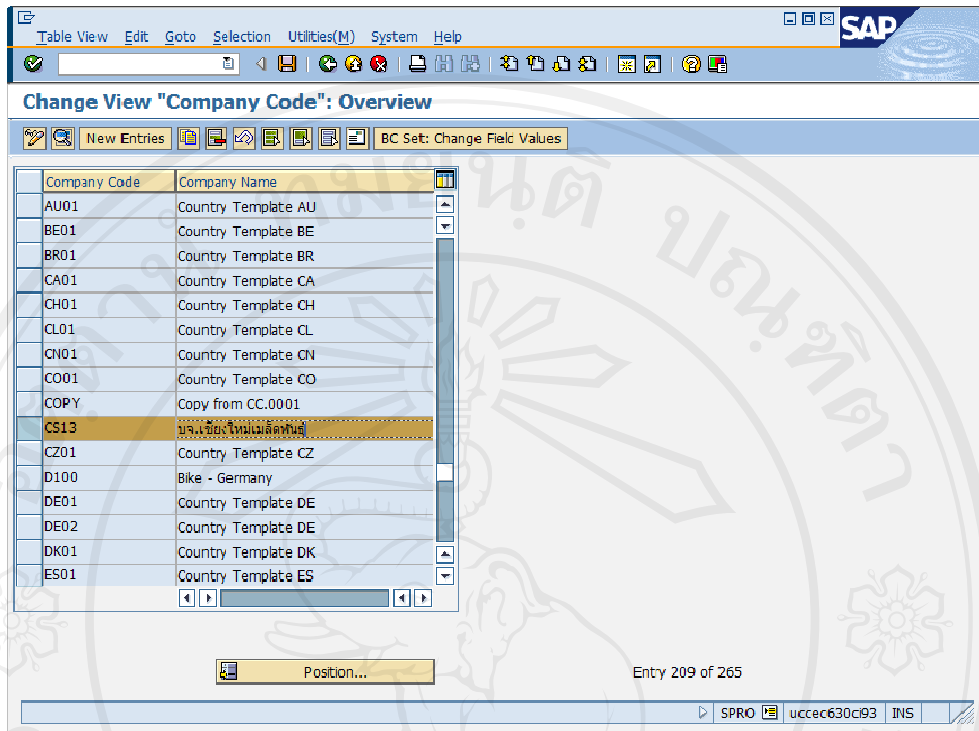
Table View Edit Goto Selection Utilities(M) System Help

SAP

Change View "Company Code": Overview

New Entries

BC Set: Change Field Values

| Company Code | Company Name |
|---|---|
| AU01 | Country Template AU |
| BE01 | Country Template BE |
| BR01 | Country Template BR |
| CA01 | Country Template CA |
| CH01 | Country Template CH |
| CL01 | Country Template CL |
| CN01 | Country Template CN |
| CO01 | Country Template CO |
| COPY | Copy from CC.0001 |
| CS13 | บจ.เชียงใหม่เมล็ดพันธุ์ |
| CZ01 | Country Template CZ |
| D100 | Bike - Germany |
| DE01 | Country Template DE |
| DE02 | Country Template DE |
| DK01 | Country Template DK |
| ES01 | Country Template ES |

Position...

Entry 209 of 265

SPRO uccec630ci93 INS